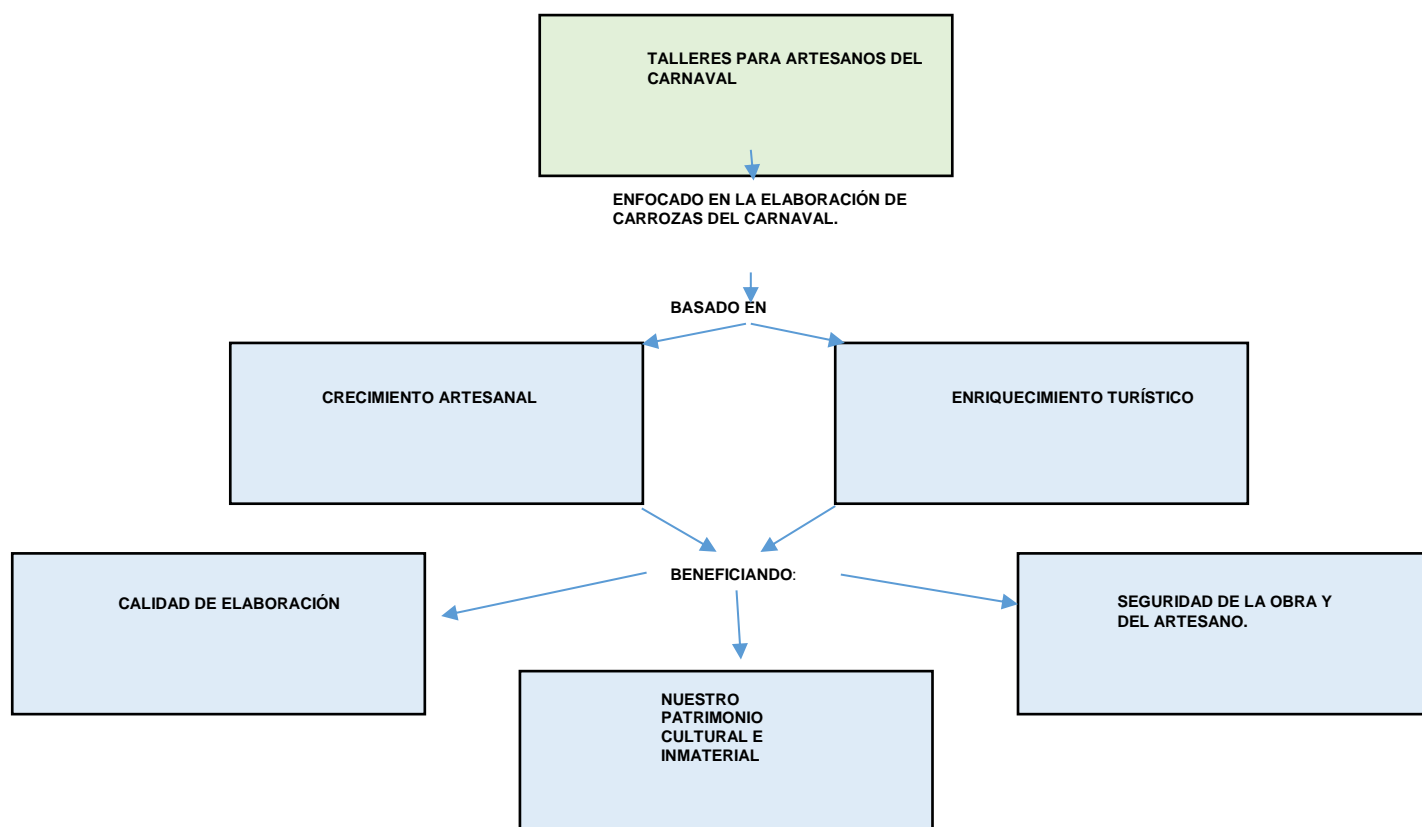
TALLERES PARA ARTESANOS DEL CARNAVAL

ENFOCADO EN LA ELABORACIÓN DE CARROZAS DEL CARNAVAL.

BASADO EN

CRECIMIENTO ARTESANAL

ENRIQUECIMIENTO TURÍSTICO

BENEFICIANDO:

CALIDAD DE ELABORACIÓN

NUESTRO PATRIMONIO CULTURAL E INMATERIAL

SEGURIDAD DE LA OBRA Y DEL ARTESANO.